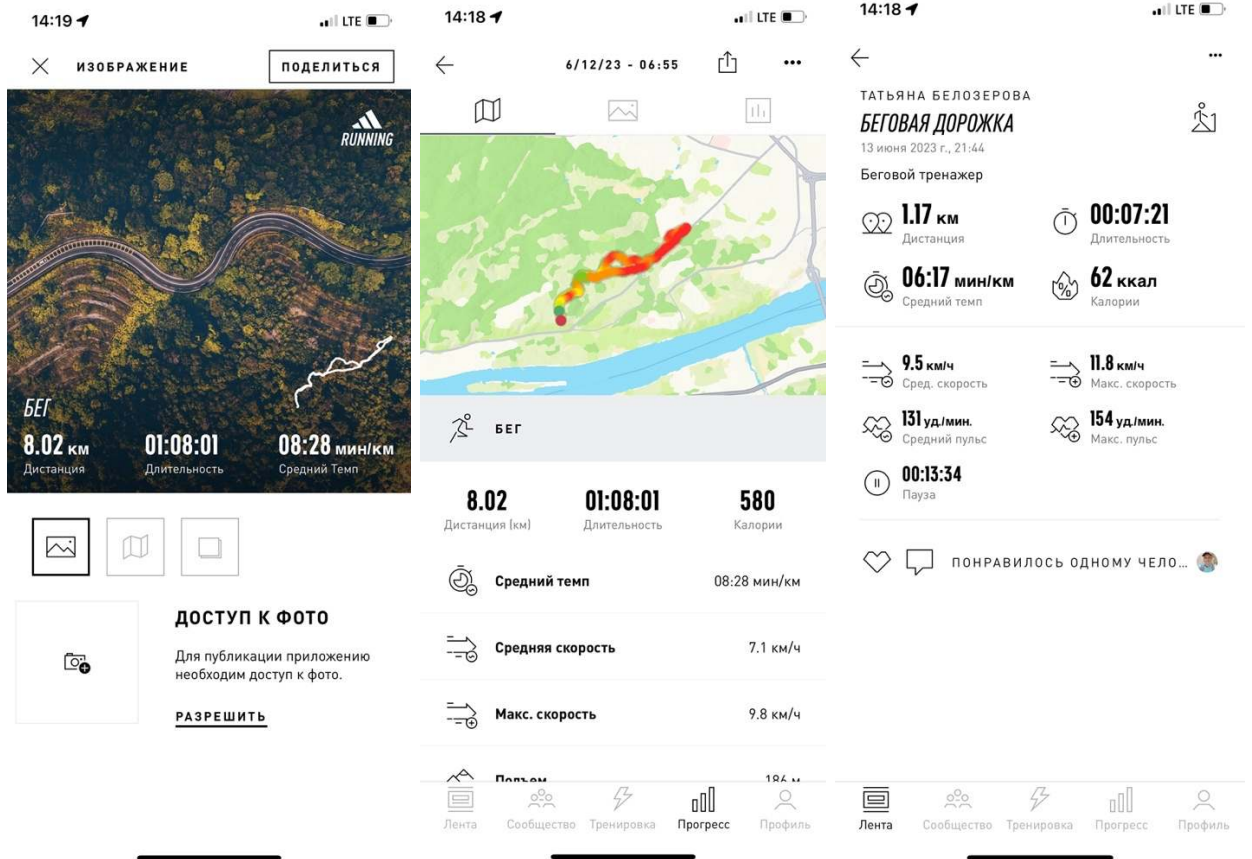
14:19

LTE

ИЗОБРАЖЕНИЕ

ПОДЕЛИТЬСЯ

RUNNING

БЕГ

8.02 км
Дистанция

01:08:01
Длительность

08:28 мин/км
Средний Темп

ДОСТУП К ФОТО

Для публикации приложению необходим доступ к фото.

РАЗРЕШИТЬ

14:18

LTE

6/12/23 - 06:55

БЕГ

8.02
Дистанция (км)

01:08:01
Длительность

580
Калории

Средний темп 08:28 мин/км

Средняя скорость 7.1 км/ч

Макс. скорость 9.8 км/ч

Подъем 186 м

Лента Сообщество Тренировка Прогресс Профиль

14:18

LTE

ТАТЬЯНА БЕЛОЗЕРОВА

БЕГОВАЯ ДОРОЖКА

13 июня 2023 г., 21:44

Беговой тренажер

1.17 км
Дистанция

00:07:21
Длительность

06:17 мин/км
Средний темп

62 ккал
Калории

9.5 км/ч
Сред. скорость

11.8 км/ч
Макс. скорость

131 уд./мин.
Средний пульс

154 уд./мин.
Макс. пульс

00:13:34
Пауза

ПОНРАВИЛОСЬ ОДНОМУ ЧЕЛО...

Лента Сообщество Тренировка Прогресс Профиль